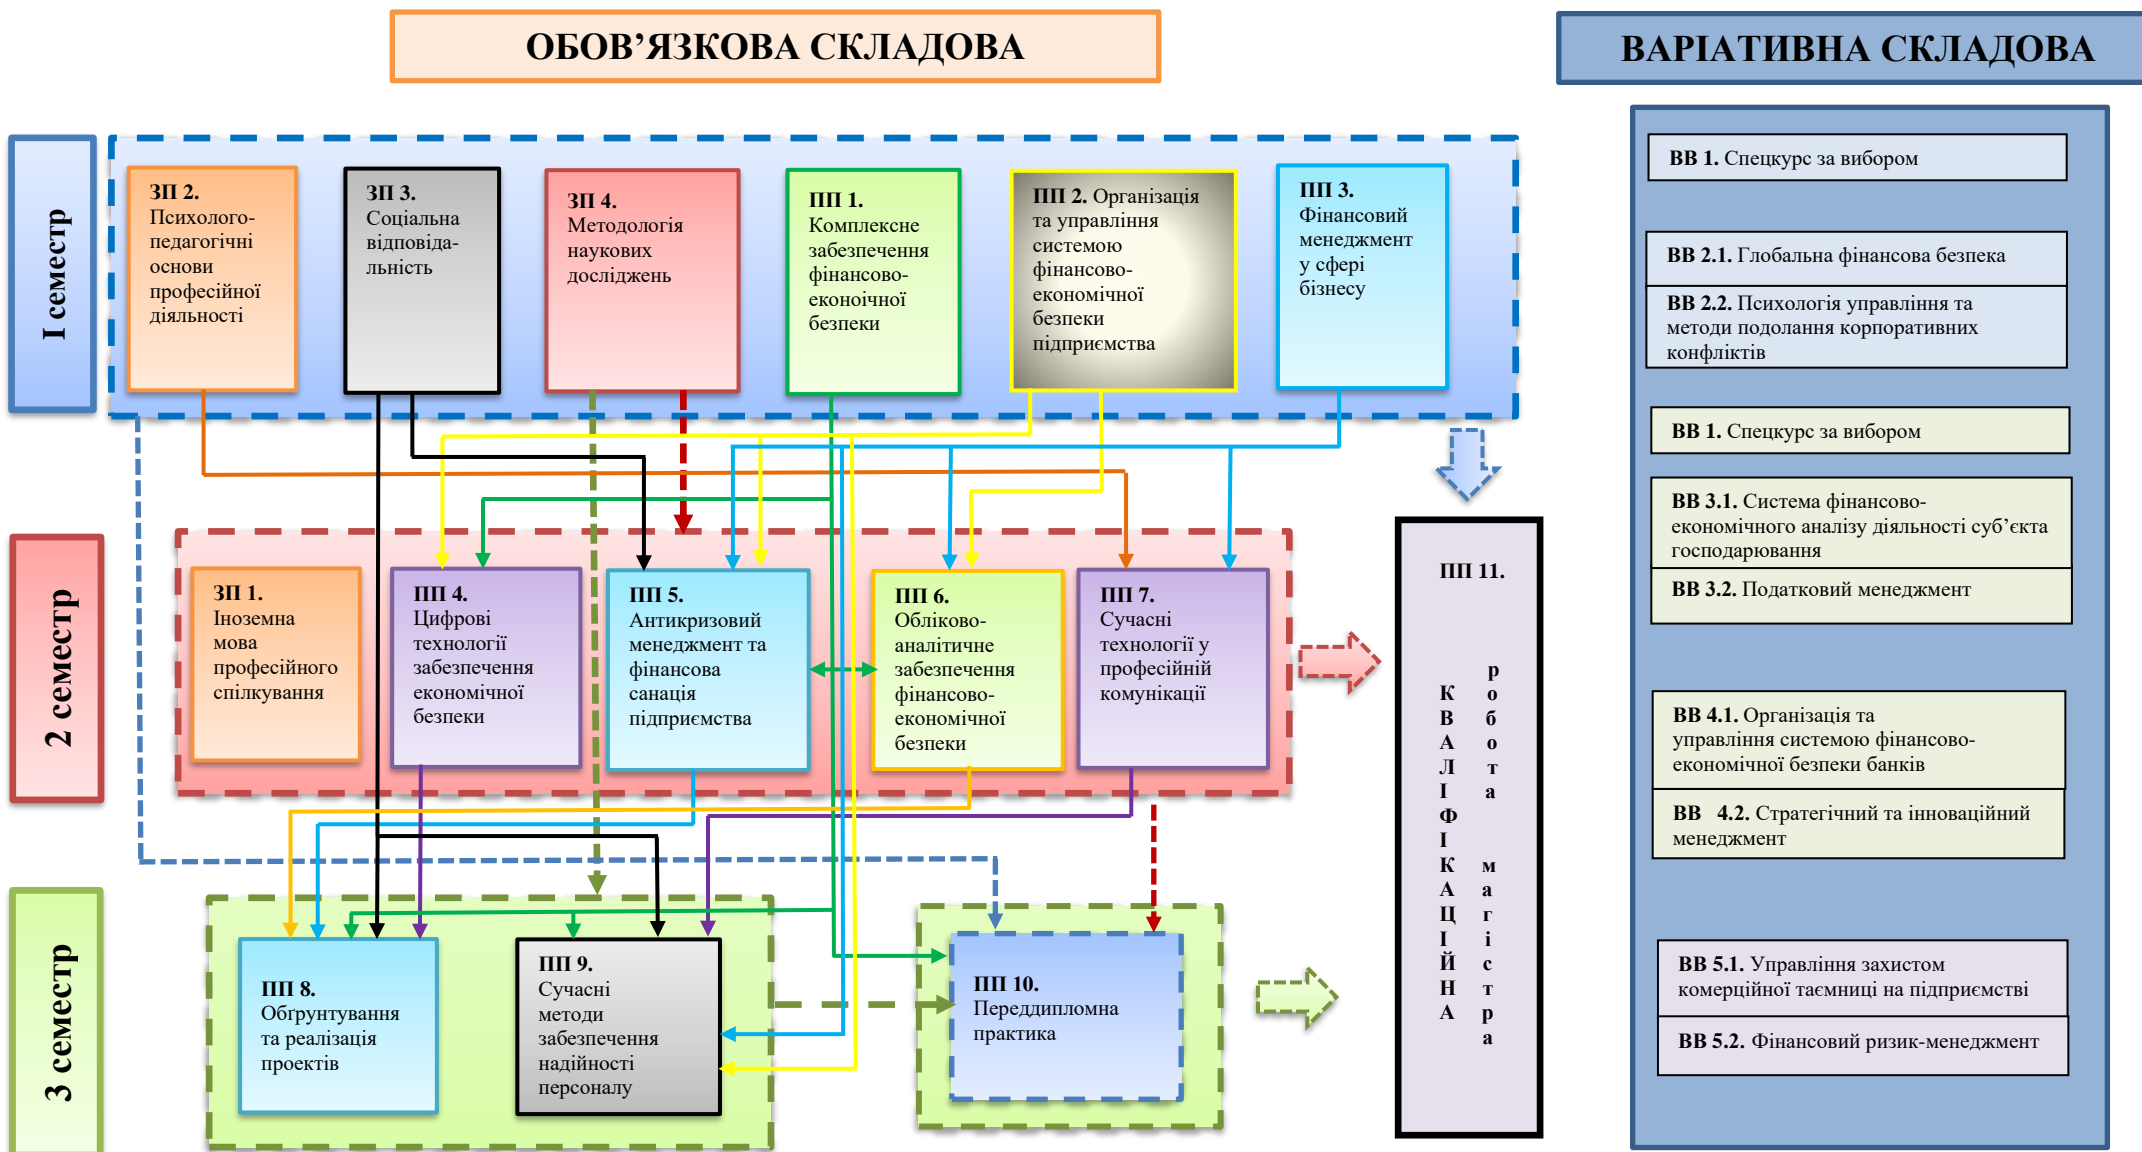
ОБОВ’ЯЗКОВА СКЛАДОВА

ВАРІАТИВНА СКЛАДОВА

I семестр

ЗП 2. Психолого-педагогічні основи професійної діяльності

ЗП 3. Соціальна відповідальність

ЗП 4. Методологія наукових досліджень

ПП 1. Комплексне забезпечення фінансово-еконоічної безпеки

ПП 2. Організація та управління системою фінансово-економічної безпеки підприємства

ПП 3. Фінансовий менеджмент у сфері бізнесу

ВВ 1. Спецкурс за вибором

ВВ 2.1. Глобальна фінансова безпека

ВВ 2.2. Психологія управління та методи подолання корпоративних конфліктів

ВВ 1. Спецкурс за вибором

ВВ 3.1. Система фінансово-економічного аналізу діяльності суб’єкта господарювання

ВВ 3.2. Податковий менеджмент

2 семестр

ЗП 1. Іноземна мова професійного спілкування

ПП 4. Цифрові технології забезпечення економічної безпеки

ПП 5. Антикризовий менеджмент та фінансова санація підприємства

ПП 6. Обліково-аналітичне забезпечення фінансово-економічної безпеки

ПП 7. Сучасні технології у професійній комунікації

ПП 11.

КВАЛІФІКАЦІЙНА робота магістра

ВВ 4.1. Організація та управління системою фінансово-економічної безпеки банків

ВВ 4.2. Стратегічний та інноваційний менеджмент

3 семестр

ПП 8. Обгрунтування та реалізація проектів

ПП 9. Сучасні методи забезпечення надійності персоналу

ПП 10. Переддипломна практика

ВВ 5.1. Управління захистом комерційної таємниці на підприємстві

ВВ 5.2. Фінансовий ризик-менеджмент